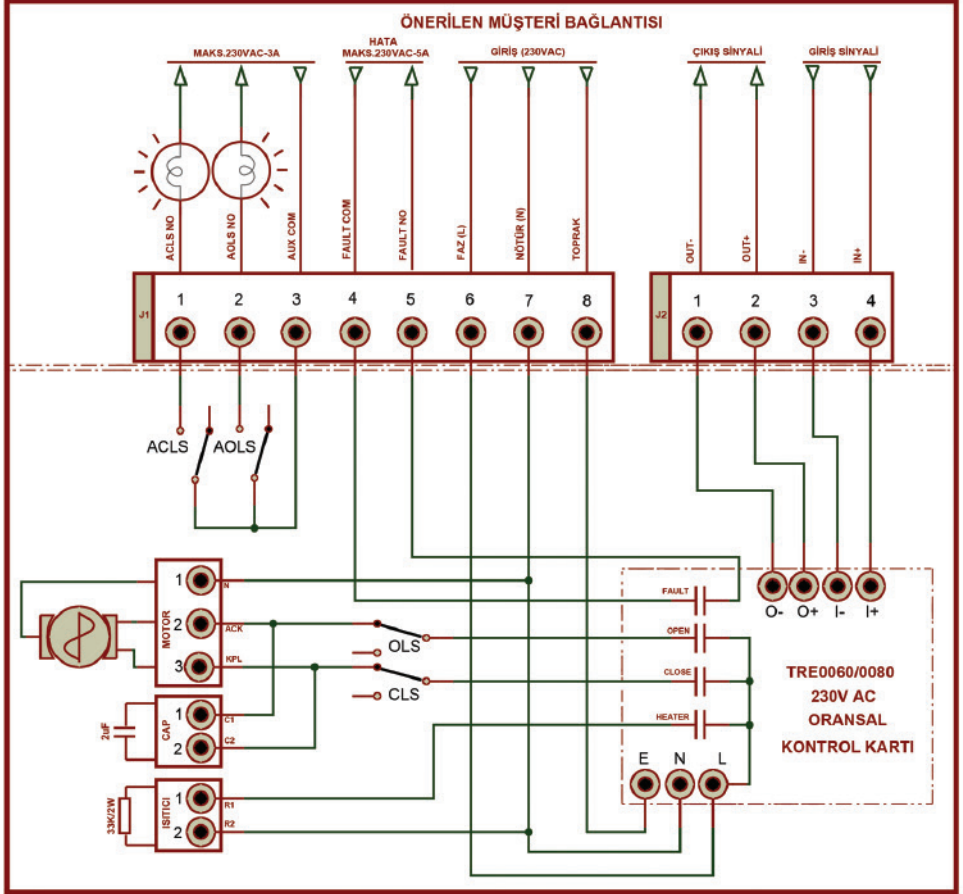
ÖNERİLEN MÜŞTERİ BAĞLANTISI

MAKS.230VAC-3A
HATA MAKS.230VAC-5A
GİRİŞ (230VAC)
ÇIKIŞ SİNYALİ
GİRİŞ SİNYALİ

ACLS NO
AOLS NO
AUX COM
FAULT COM
FAULT NO
FAZ (L)
NÖTÜR (N)
TOPRAK
OUT-
OUT+
IN-
IN+

J1
1 2 3 4 5 6 7 8
J2
1 2 3 4

ACLS
AOLS

MOTOR
1 N
2 ACK
3 KPL

OLS
CLS

CAP
2uF
1 C1
2 C2

ISITICI
33K/2W
1 R1
2 R2

FAULT
OPEN
CLOSE
HEATER

O- O+ I- I+

E N L

TRE0060/0080
230V AC
ORANSAL
KONTROL KARTI